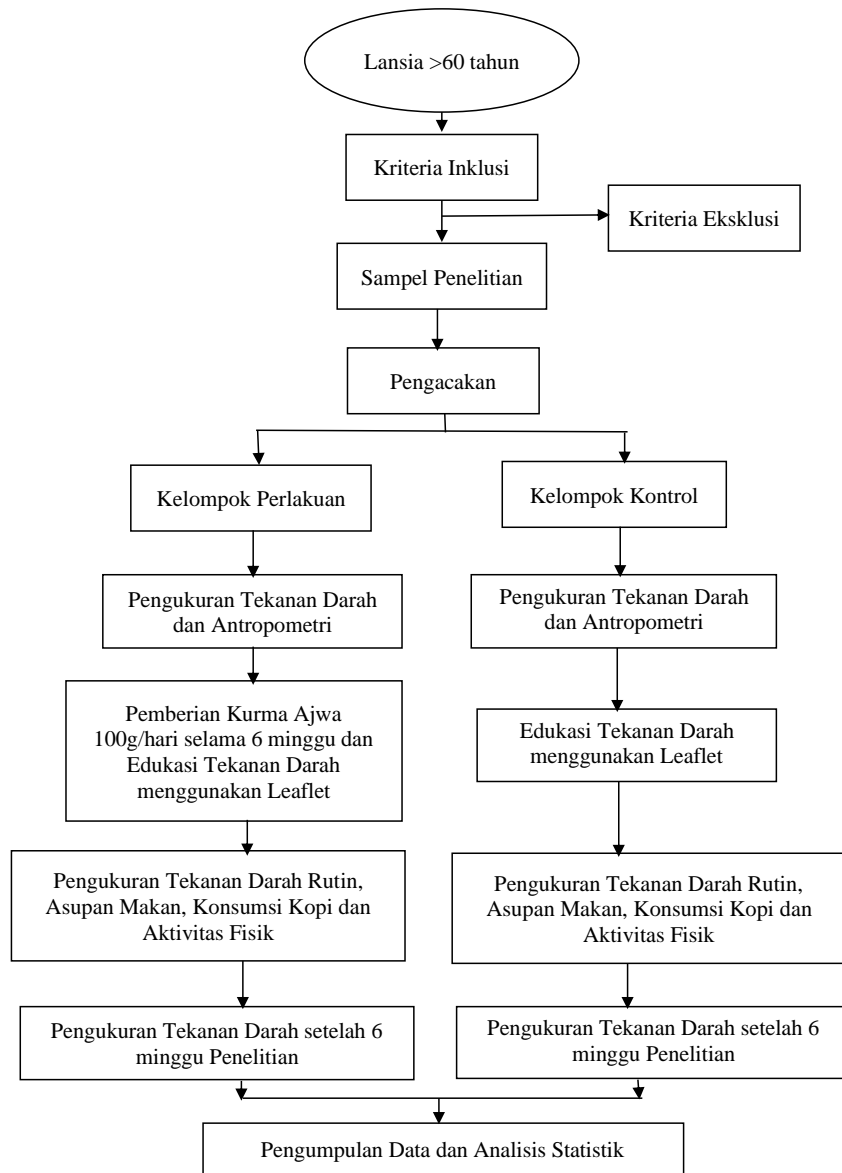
Lansia >60 tahun

Kriteria Inklusi

Kriteria Eksklusi

Sampel Penelitian

Pengacakan

Kelompok Perlakuan

Kelompok Kontrol

Pengukuran Tekanan Darah dan Antropometri

Pengukuran Tekanan Darah dan Antropometri

Pemberian Kurma Ajwa 100g/hari selama 6 minggu dan Edukasi Tekanan Darah menggunakan Leaflet

Edukasi Tekanan Darah menggunakan Leaflet

Pengukuran Tekanan Darah Rutin, Asupan Makan, Konsumsi Kopi dan Aktivitas Fisik

Pengukuran Tekanan Darah Rutin, Asupan Makan, Konsumsi Kopi dan Aktivitas Fisik

Pengukuran Tekanan Darah setelah 6 minggu Penelitian

Pengukuran Tekanan Darah setelah 6 minggu Penelitian

Pengumpulan Data dan Analisis Statistik